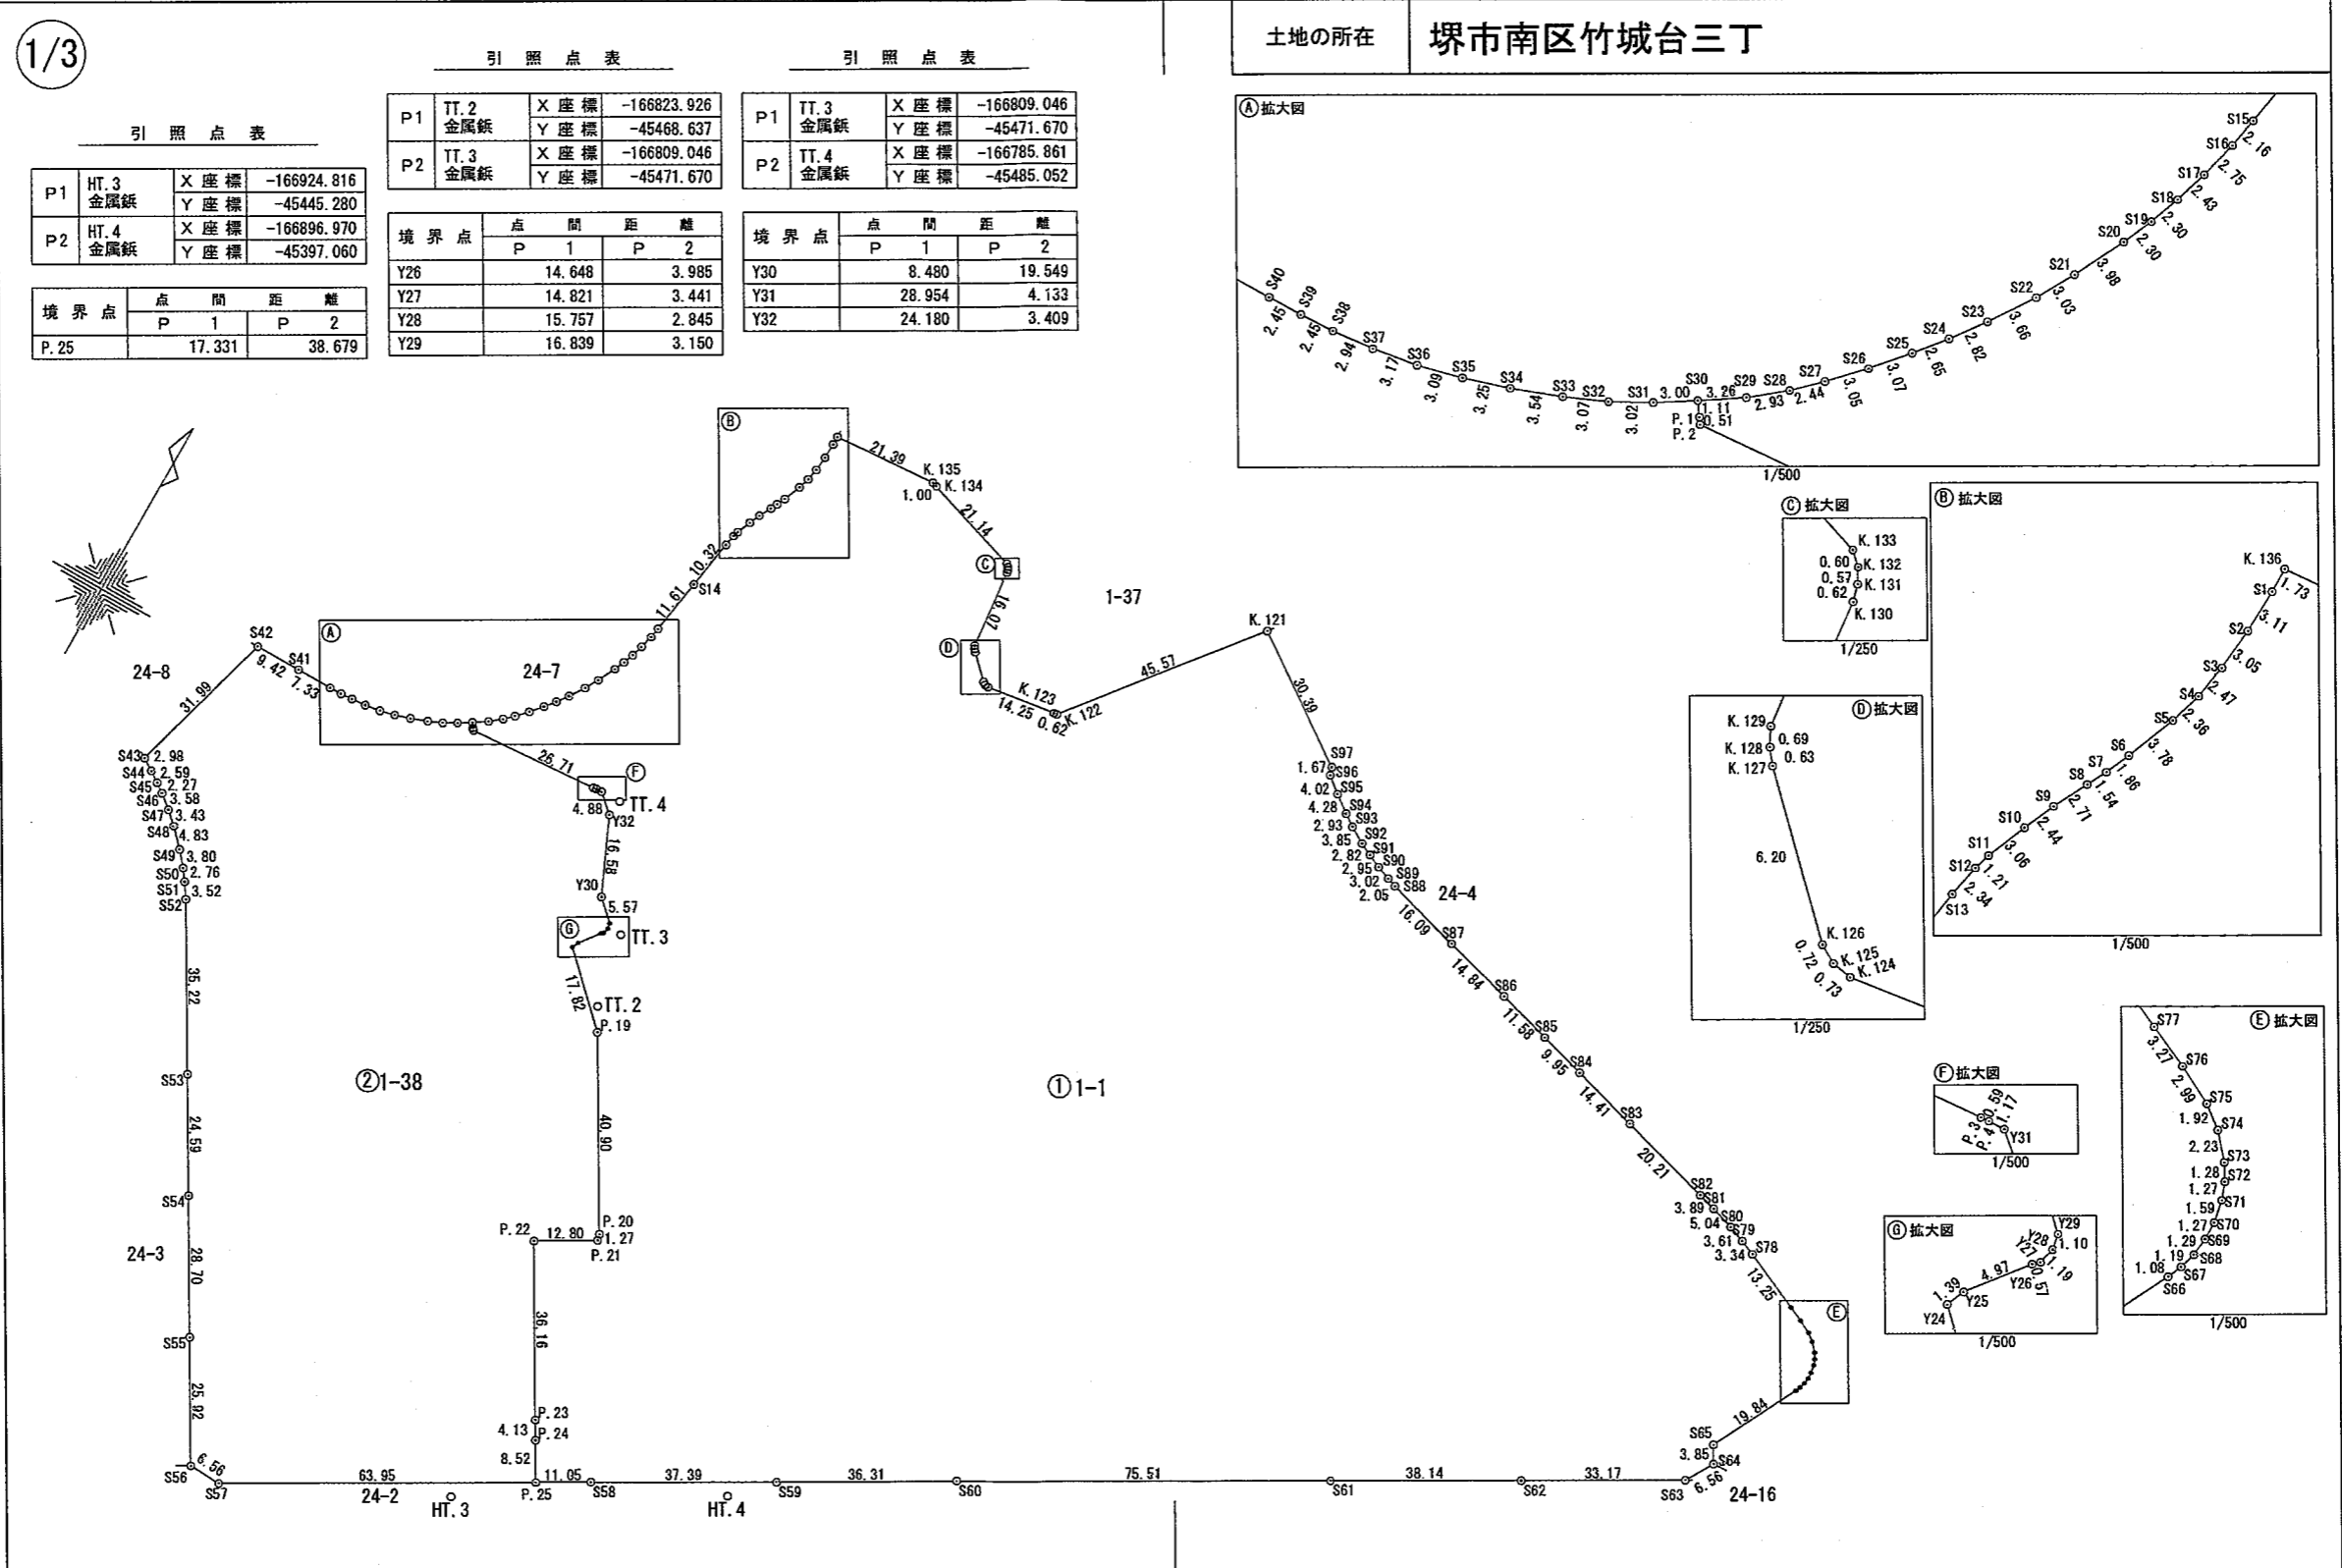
1/3

土地の所在 | 堺市南区竹城台三丁

引照点表

| P1 | HT.3 金属鋲 | X座標 | -166924.816 |
|---|---|---|---|
| | | Y座標 | -45445.280 |
| P2 | HT.4 金属鋲 | X座標 | -166896.970 |
| | | Y座標 | -45397.060 |

| 境界点 | 点間距離 P1 | P2 |
|---|---|---|
| P.25 | 17.331 | 38.679 |

引照点表

| P1 | TT.2 金属鋲 | X座標 | -166823.926 |
|---|---|---|---|
| | | Y座標 | -45468.637 |
| P2 | TT.3 金属鋲 | X座標 | -166809.046 |
| | | Y座標 | -45471.670 |

| 境界点 | 点間距離 P1 | P2 |
|---|---|---|
| Y26 | 14.648 | 3.985 |
| Y27 | 14.821 | 3.441 |
| Y28 | 15.757 | 2.845 |
| Y29 | 16.839 | 3.150 |

引照点表

| P1 | TT.3 金属鋲 | X座標 | -166809.046 |
|---|---|---|---|
| | | Y座標 | -45471.670 |
| P2 | TT.4 金属鋲 | X座標 | -166785.861 |
| | | Y座標 | -45485.052 |

| 境界点 | 点間距離 P1 | P2 |
|---|---|---|
| Y30 | 8.480 | 19.549 |
| Y31 | 28.954 | 4.133 |
| Y32 | 24.180 | 3.409 |

Ⓐ拡大図
S15 2.16 S16 2.75 S17 2.43 S18 2.30 S19 2.30 S20 3.98 S21 3.03 S22 3.66 S23 2.82 S24 2.65 S25 3.07 S26 3.05 S27 2.44 S28 2.93 S29 3.26 S30 3.00 S31 3.02 S32 3.07 S33 3.54 S34 3.25 S35 3.09 S36 3.17 S37 2.94 S38 2.45 S39 2.45 S40 1.11 P.1 0.51 P.2
1/500

Ⓑ拡大図
K.136 1.73 S1 3.11 S2 3.05 S3 2.47 S4 2.36 S5 3.78 S6 1.86 S7 1.54 S8 2.71 S9 2.44 S10 3.06 S11 1.21 S12 2.34 S13
1/500

Ⓒ拡大図
K.133 0.60 K.132 0.57 K.131 0.62 K.130
1/250

Ⓓ拡大図
K.129 0.69 K.128 0.63 K.127 6.20 K.126 0.72 K.125 0.73 K.124
1/250

Ⓔ拡大図
S77 3.27 S76 2.99 S75 1.92 S74 2.23 S73 1.28 S72 1.27 S71 1.59 S70 1.27 S69 1.29 S68 1.19 S67 1.08 S66
1/500

Ⓕ拡大図
P.3 P.4 0.59 1.17 Y31
1/500

Ⓖ拡大図
Y29 Y28 1.10 Y27 1.19 Y26 0.57 4.97 Y25 1.39 Y24
1/500

24-8 24-7 1-37 24-4 ②1-38 ①1-1 24-3 24-2 24-16

S42 9.42 S41 7.33 31.99 S43 2.98 S44 2.59 S45 2.27 S46 3.58 S47 3.43 S48 4.83 S49 3.80 S50 2.76 S51 3.52 S52 35.22 S53 24.59 S54 28.70 S55 25.92 S56 6.56 S57 63.95 HT.3 P.25 11.05 S58 37.39 HT.4 S59 36.31 S60 75.51 S61 38.14 S62 33.17 S63 6.56 S64 3.85 S65 19.84 13.25 S78 3.34 S79 3.61 S80 5.04 S81 3.89 S82 20.21 S83 14.41 S84 9.95 S85 11.58 S86 14.84 S87 16.09 S88 2.05 S89 3.02 S90 2.95 S91 2.82 S92 3.85 S93 2.93 S94 4.28 S95 4.02 S96 1.67 S97 30.39 K.121 45.57 K.122 0.62 K.123 14.25 10.91 21.14 K.134 1.00 K.135 21.39 10.32 11.61 S14 26.71 4.88 TT.4 Y32 16.58 Y30 5.57 TT.3 17.82 TT.2 P.19 40.90 P.20 1.27 P.21 12.80 P.22 36.16 P.23 4.13 P.24 8.52